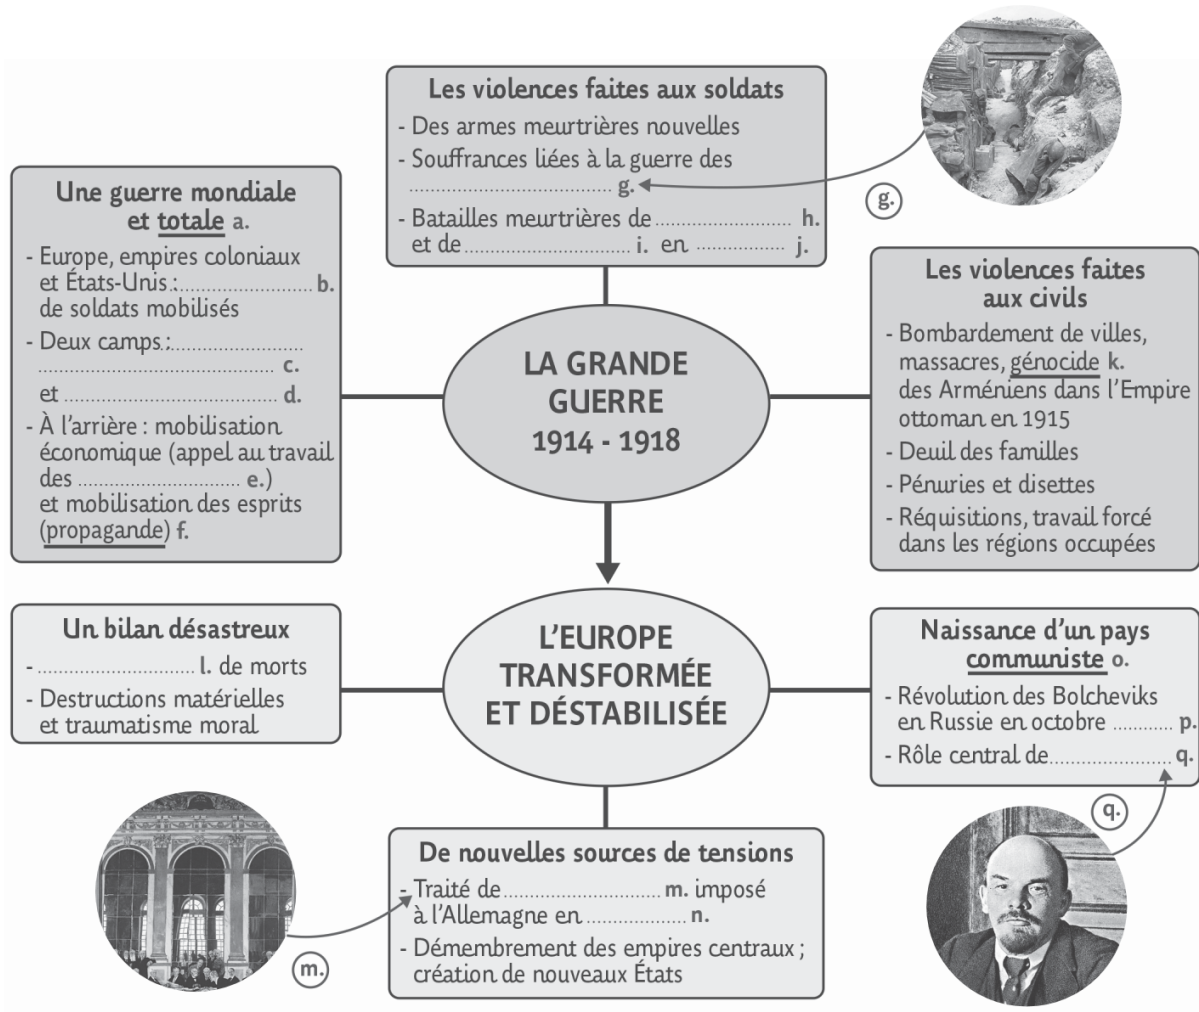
Les violences faites aux soldats
- Des armes meurtrières nouvelles
- Souffrances liées à la guerre des .................................. g.
- Batailles meurtrières de .......................... h. et de .................................. i. en .................. j.

(g.)

Une guerre mondiale et totale a.
- Europe, empires coloniaux et États-Unis : .......................... b. de soldats mobilisés
- Deux camps : .......................... .................................... c. et .................................... d.
- À l'arrière : mobilisation économique (appel au travail des .......................... e.) et mobilisation des esprits (propagande) f.

LA GRANDE GUERRE 1914 - 1918

Les violences faites aux civils
- Bombardement de villes, massacres, génocide k. des Arméniens dans l'Empire ottoman en 1915
- Deuil des familles
- Pénuries et disettes
- Réquisitions, travail forcé dans les régions occupées

Un bilan désastreux
- .......................... l. de morts
- Destructions matérielles et traumatisme moral

L'EUROPE TRANSFORMÉE ET DÉSTABILISÉE

Naissance d'un pays communiste o.
- Révolution des Bolcheviks en Russie en octobre ............ p.
- Rôle central de ...................... q.

(q.)

De nouvelles sources de tensions
- Traité de .......................... m. imposé à l'Allemagne en .................. n.
- Démembrement des empires centraux ; création de nouveaux États

(m.)